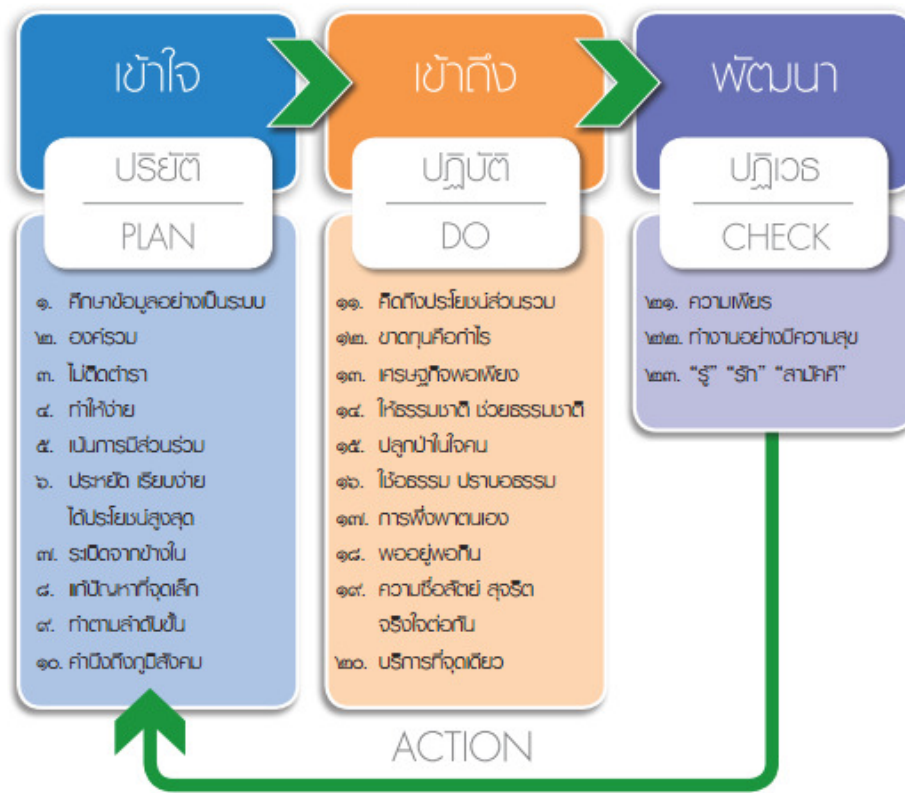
เข้าใจ

ปริยัติ

PLAN

๑. ศึกษาข้อมูลอย่างเป็นระบบ
๒. องค์รวม
๓. ไม่ติดตำรา
๔. ทำให้ง่าย
๕. เน้นการมีส่วนร่วม
๖. ประหยัด เรียบง่าย ได้ประโยชน์สูงสุด
๗. ระเบิดจากข้างใน
๘. แก้ปัญหาที่จุดเล็ก
๙. ทำตามลำดับขั้น
๑๐. คำนึงถึงภูมิสังคม

เข้าถึง

ปฏิบัติ

DO

๑๑. คิดถึงประโยชน์ส่วนรวม
๑๒. ขาดทุนคือกำไร
๑๓. เศรษฐกิจพอเพียง
๑๔. ให้ธรรมชาติ ช่วยธรรมชาติ
๑๕. ปลูกป่าในใจคน
๑๖. ใช้อธรรม ปราบอธรรม
๑๗. การพึ่งพาตนเอง
๑๘. พออยู่พอกิน
๑๙. ความซื่อสัตย์ สุจริต จริงใจต่อกัน
๒๐. บริการที่จุดเดียว

พัฒนา

ปฏิเวธ

CHECK

๒๑. ความเพียร
๒๒. ทำงานอย่างมีความสุข
๒๓. "รู้" "รัก" "สามัคคี"

ACTION